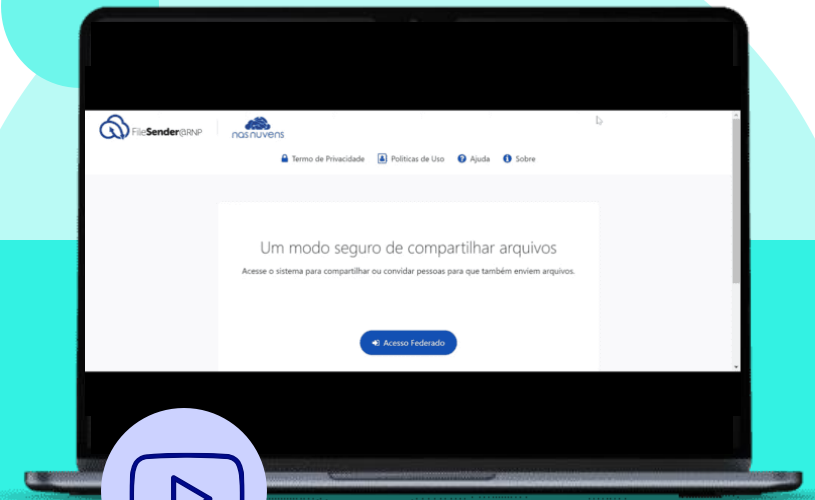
FileSender|RNP
nasnuvens

Termo de Privacidade
Políticas de Uso
Ajuda
Sobre

Um modo seguro de compartilhar arquivos

Acesse o sistema para compartilhar ou convidar pessoas para que também enviem arquivos.

Acesso Federado